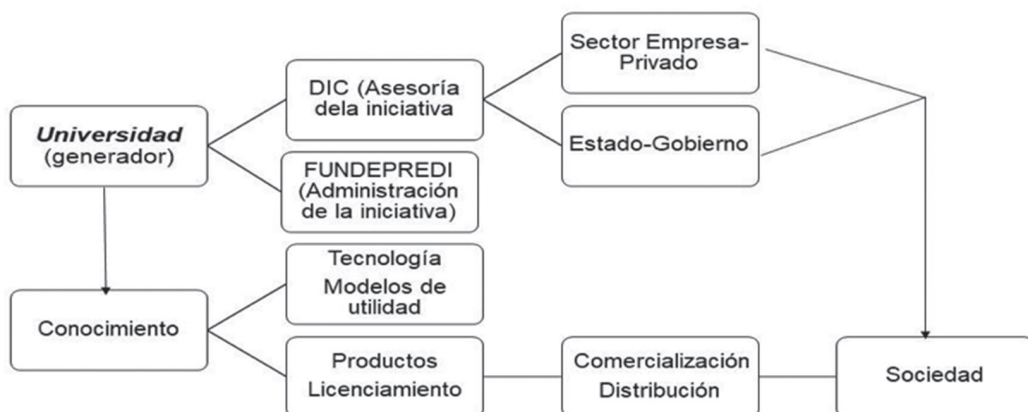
Universidad (generador)

DIC (Asesoría dela iniciativa

FUNDEPREDI (Administración de la iniciativa)

Sector Empresa-Privado

Estado-Gobierno

Conocimiento

Tecnología Modelos de utilidad

Productos Licenciamiento

Comercialización Distribución

Sociedad